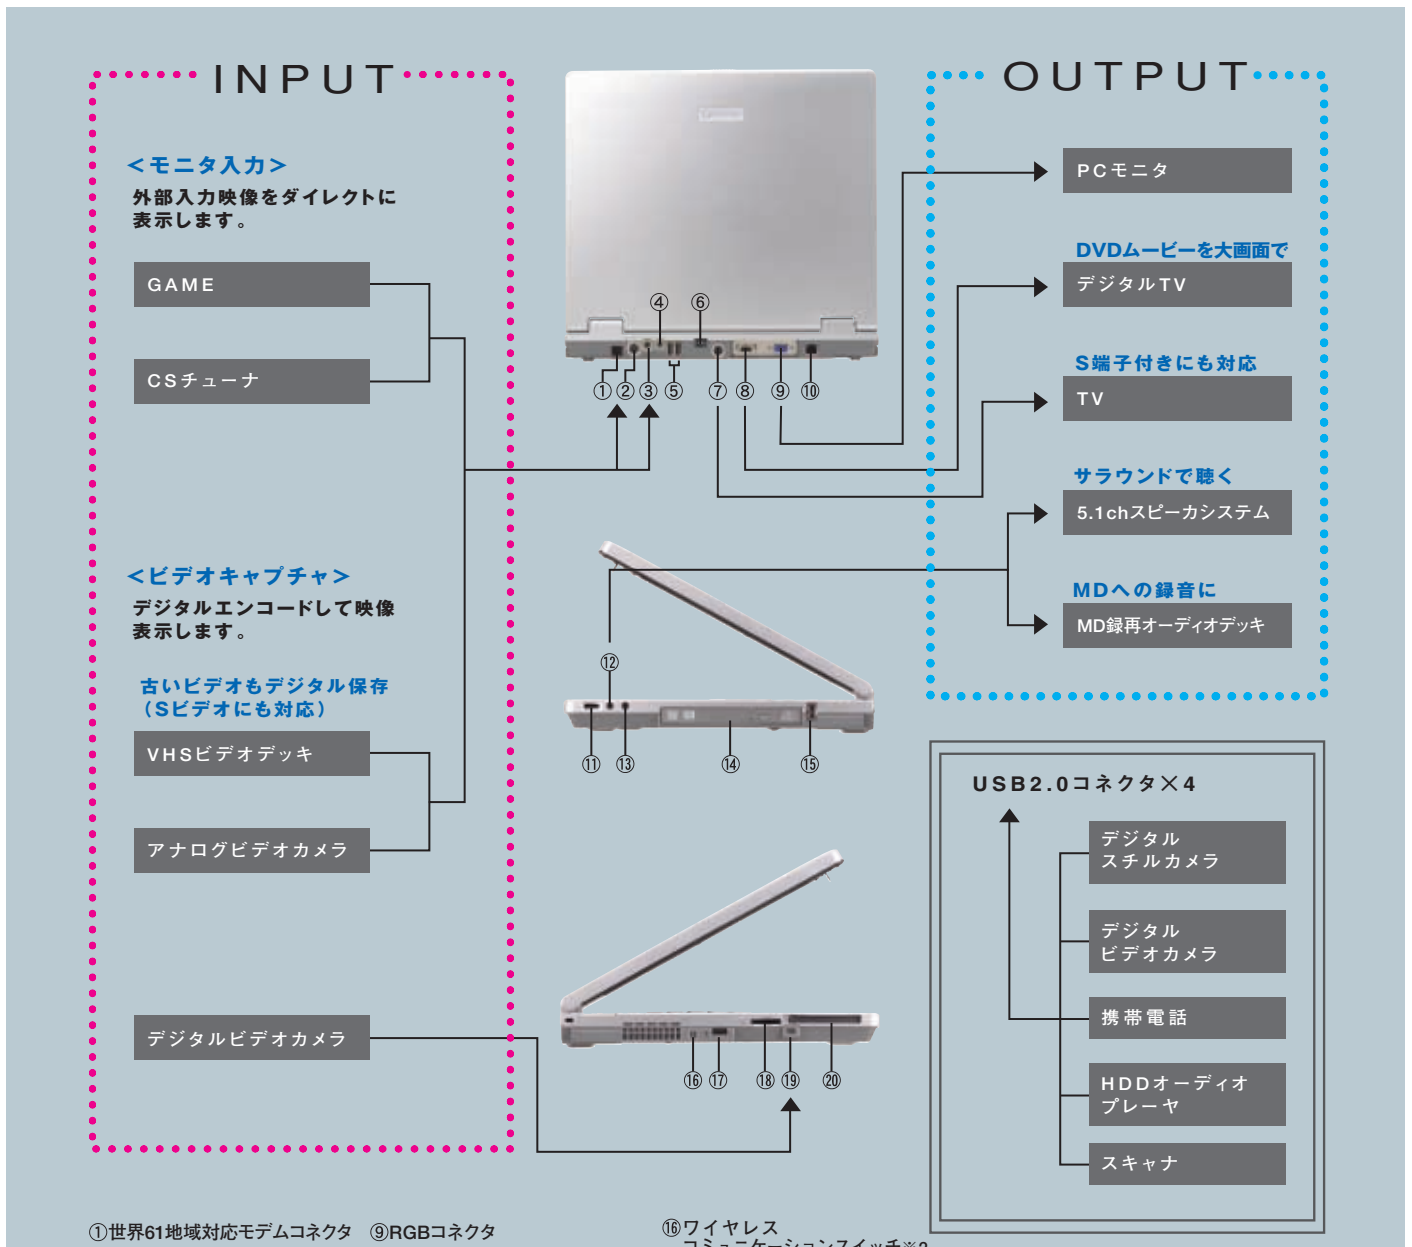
INPUT

<モニタ入力>
外部入力映像をダイレクトに表示します。

GAME

CSチューナ

<ビデオキャプチャ>
デジタルエンコードして映像表示します。

古いビデオもデジタル保存（Sビデオにも対応）

VHSビデオデッキ

アナログビデオカメラ

デジタルビデオカメラ

④ ⑥
① ② ③ ⑤ ⑦ ⑧ ⑨ ⑩

⑫
⑪ ⑬ ⑭ ⑮

⑯ ⑰ ⑱ ⑲ ⑳

OUTPUT

PCモニタ

DVDムービーを大画面で
デジタルTV

S端子付きにも対応
TV

サラウンドで聴く
5.1chスピーカシステム

MDへの録音に
MD録再オーディオデッキ

USB2.0コネクタ×4

デジタルスチルカメラ

デジタルビデオカメラ

携帯電話

HDDオーディオプレーヤ

スキャナ

①世界61地域対応モデムコネクタ　⑨RGBコネクタ

⑯ワイヤレス
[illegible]